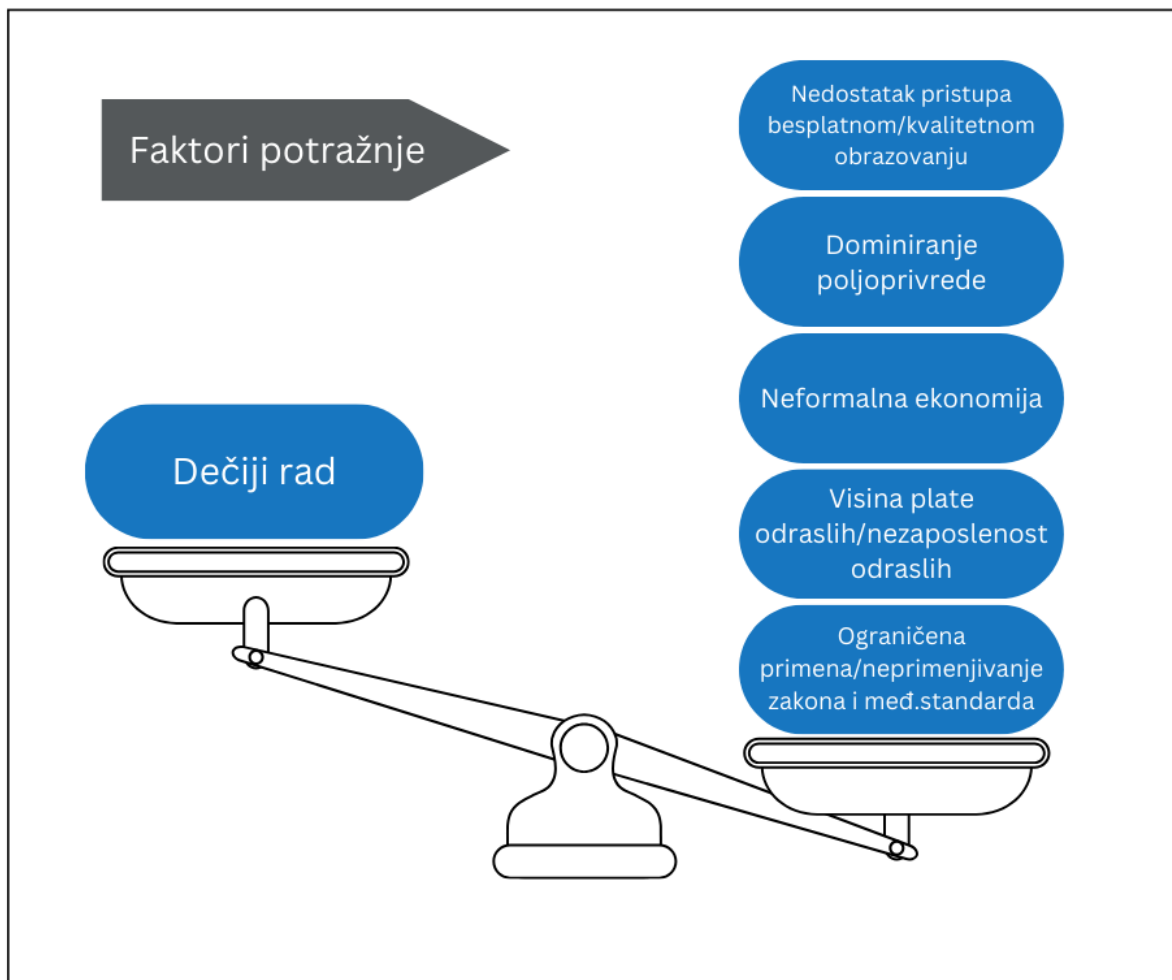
Faktori potražnje

Nedostatak pristupa besplatnom/kvalitetnom obrazovanju

Dominiranje poljoprivrede

Neformalna ekonomija

Visina plate odraslih/nezaposlenost odraslih

Ograničena primena/neprimenjivanje zakona i međ.standarda

Dečiji rad